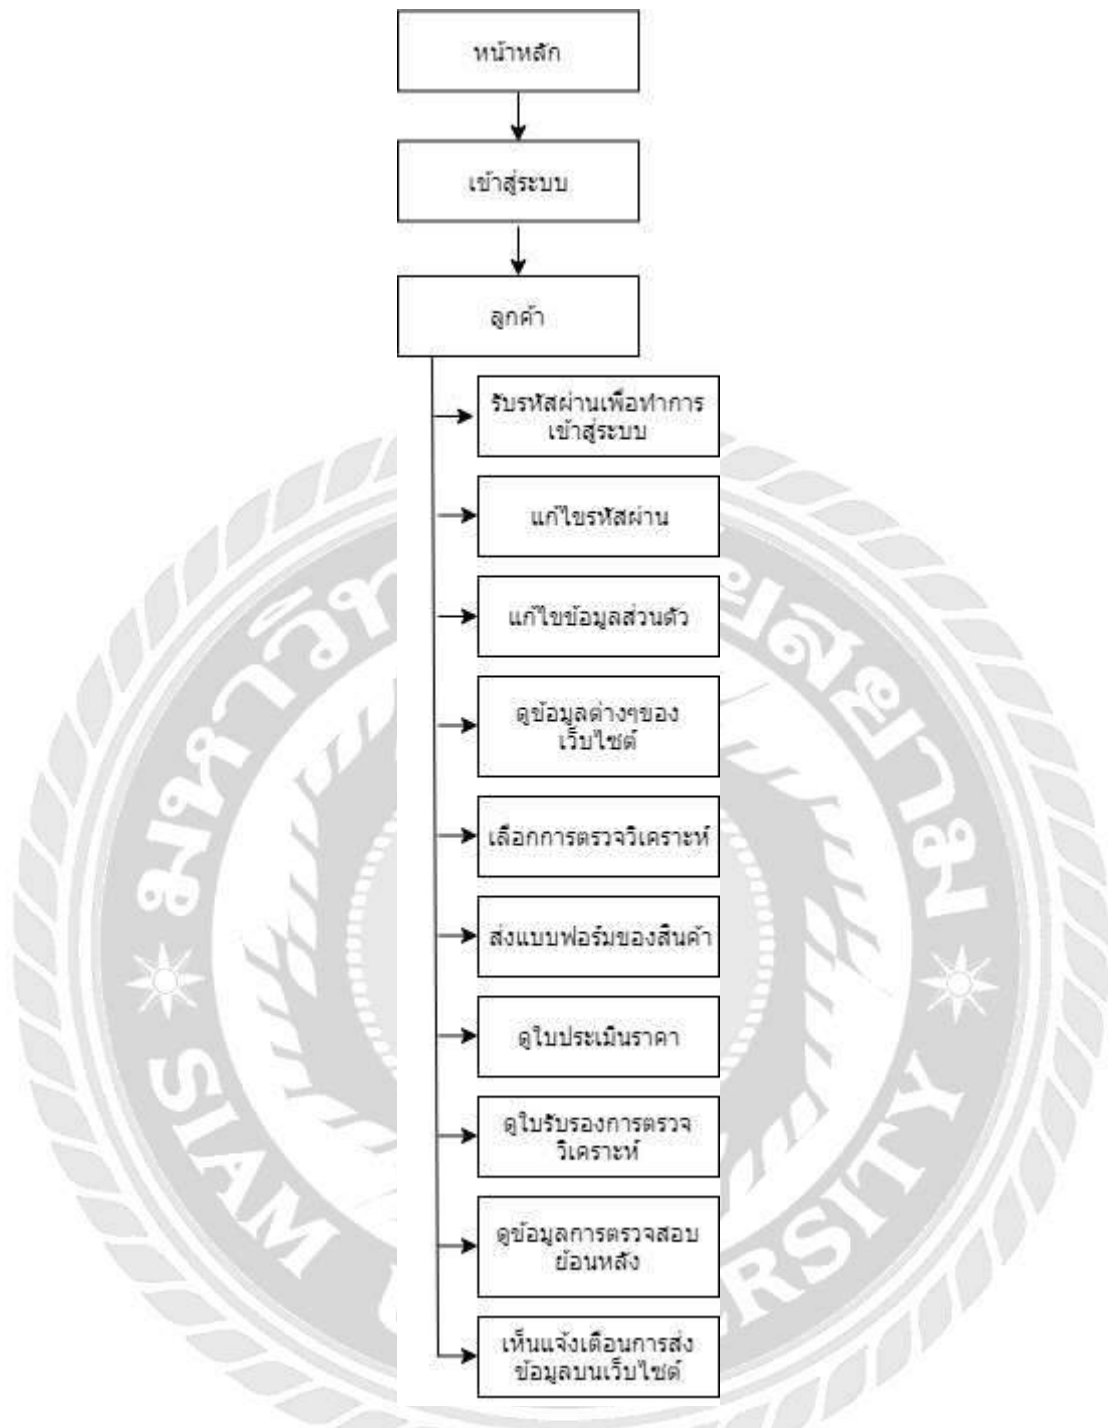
หน้าหลัก

เข้าสู่ระบบ

ลูกค้า

รับรหัสผ่านเพื่อทำการเข้าสู่ระบบ

แก้ไขรหัสผ่าน

แก้ไขข้อมูลส่วนตัว

ดูข้อมูลต่างๆของเว็บไซต์

เลือกการตรวจวิเคราะห์

ส่งแบบฟอร์มของสินค้า

ดูใบประเมินราคา

ดูใบรับรองการตรวจวิเคราะห์

ดูข้อมูลการตรวจสอบย้อนหลัง

เห็นแจ้งเตือนการส่งข้อมูลบนเว็บไซต์

มหาวิทยาลัยสยาม
SIAM UNIVERSITY